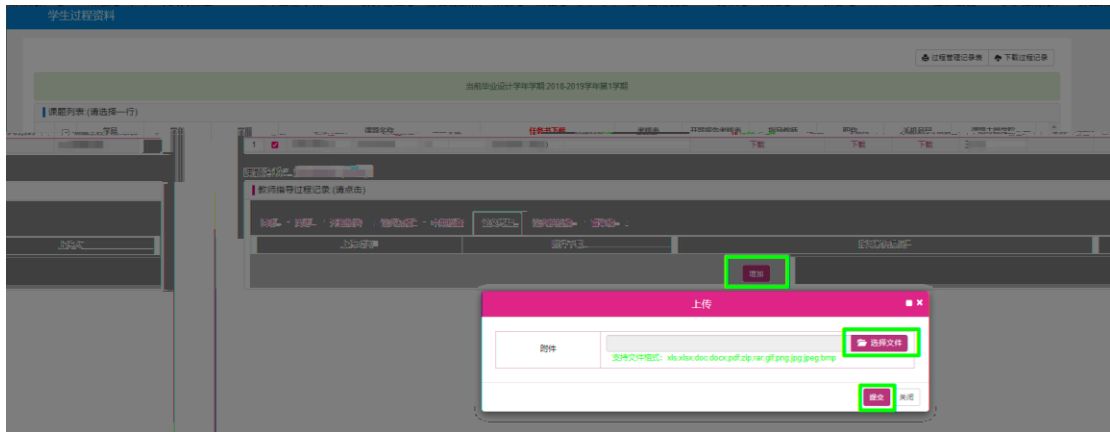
学生过程资料

过程管理记录表　下载过程记录

当前毕业设计学年学期:2018-2019学年第1学期

课题列表 (请选择一行)

序号　课题名称　任务书下载　开题报告　指导教师　下载　下载　下载

1

教师指导过程记录 (请点击)

添加

上传

附件

选择文件

支持文件格式: xls,xlsx,doc,docx,pdf,zip,rar,gif,png,jpg,jpeg,bmp

提交　关闭